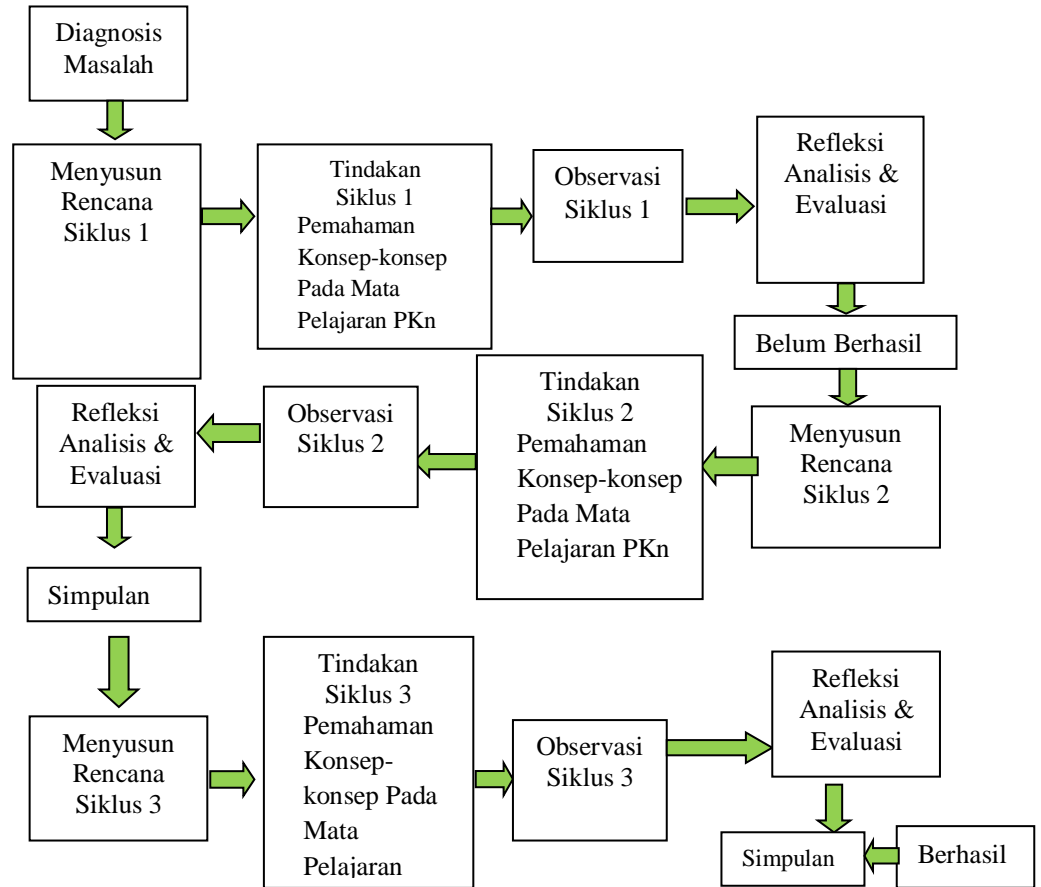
Diagnosis Masalah

Menyusun Rencana Siklus 1

Tindakan Siklus 1 Pemahaman Konsep-konsep Pada Mata Pelajaran PKn

Observasi Siklus 1

Refleksi Analisis & Evaluasi

Belum Berhasil

Menyusun Rencana Siklus 2

Tindakan Siklus 2 Pemahaman Konsep-konsep Pada Mata Pelajaran PKn

Observasi Siklus 2

Refleksi Analisis & Evaluasi

Simpulan

Menyusun Rencana Siklus 3

Tindakan Siklus 3 Pemahaman Konsep-konsep Pada Mata Pelajaran

Observasi Siklus 3

Refleksi Analisis & Evaluasi

Simpulan

Berhasil